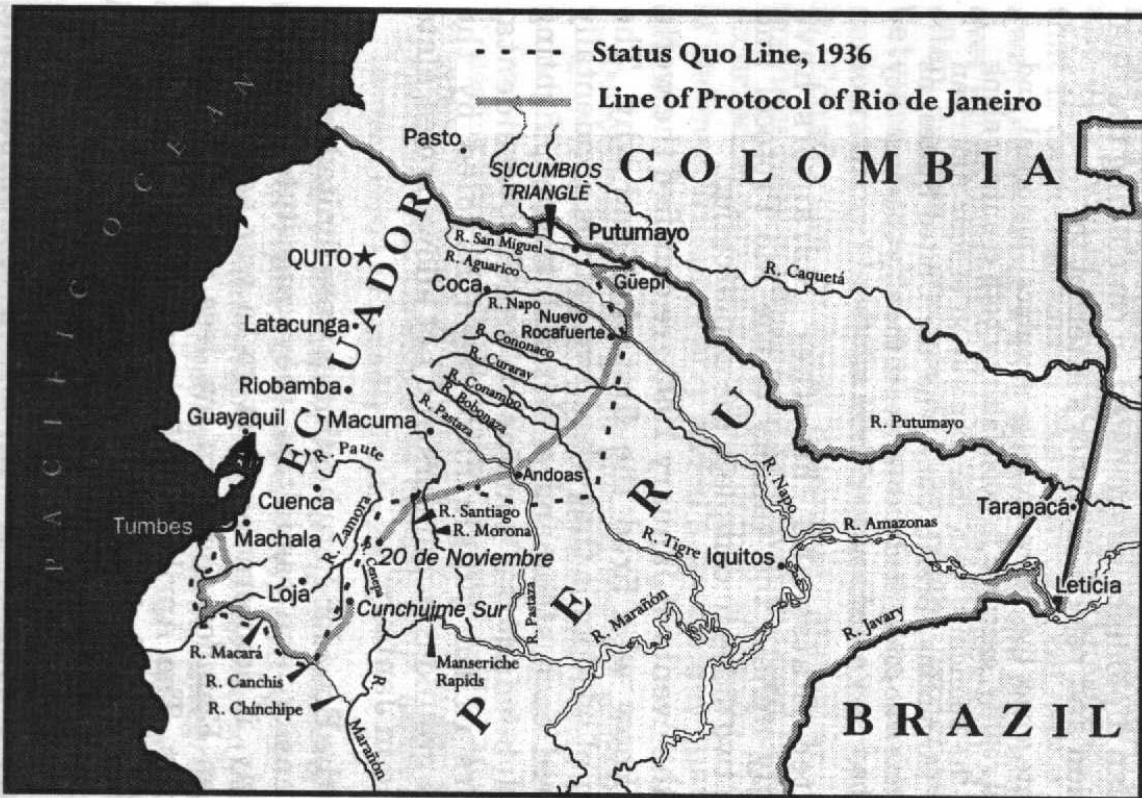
Status Quo Line, 1936
Line of Protocol of Rio de Janeiro

PACIFIC OCEAN

COLOMBIA
ECUADOR
PERU
BRAZIL

Pasto
SUCUMBIOS TRIANGLE
Putumayo
R. San Miguel
R. Aguarico
Güepi
R. Caquetá
QUITO
Coca
R. Napo
Nuevo Rocafuerte
R. Cononaco
Latacunga
R. Curaray
Riobamba
R. Conambo
R. Bobonaza
R. Pastaza
Guayaquil
Macuma
R. Paute
R. Putumayo
Andoas
R. Napo
Cuenca
R. Zamora
Tarapacá
Tumbes
Machala
R. Santiago
R. Morona
R. Amazonas
20 de Noviembre
R. Tigre
Iquitos
Loja
R. Cenepa
Leticia
Cunchuime Sur
R. Pastaza
R. Marañón
R. Javary
R. Macará
Manseriche Rapids
R. Canchis
R. Chinchipe
R. Marañón